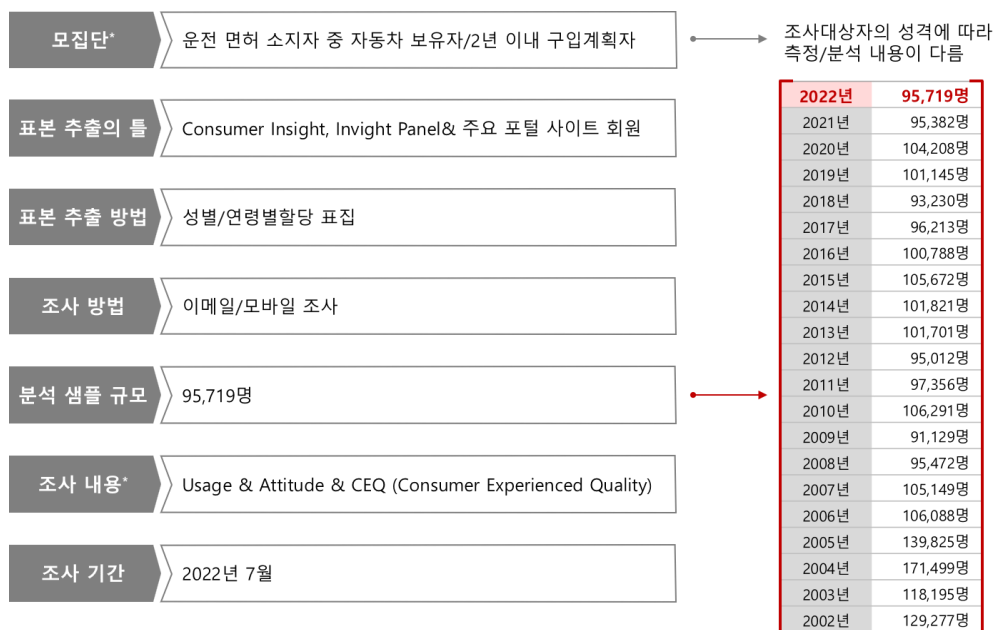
모집단* | 운전 면허 소지자 중 자동차 보유자/2년 이내 구입계획자

표본 추출의 틀 | Consumer Insight, Invight Panel& 주요 포털 사이트 회원

표본 추출 방법 | 성별/연령별할당 표집

조사 방법 | 이메일/모바일 조사

분석 샘플 규모 | 95,719명

조사 내용* | Usage & Attitude & CEQ (Consumer Experienced Quality)

조사 기간 | 2022년 7월

조사대상자의 성격에 따라 측정/분석 내용이 다름

| 2022년 | 95,719명 |
|---|---|
| 2021년 | 95,382명 |
| 2020년 | 104,208명 |
| 2019년 | 101,145명 |
| 2018년 | 93,230명 |
| 2017년 | 96,213명 |
| 2016년 | 100,788명 |
| 2015년 | 105,672명 |
| 2014년 | 101,821명 |
| 2013년 | 101,701명 |
| 2012년 | 95,012명 |
| 2011년 | 97,356명 |
| 2010년 | 106,291명 |
| 2009년 | 91,129명 |
| 2008년 | 95,472명 |
| 2007년 | 105,149명 |
| 2006년 | 106,088명 |
| 2005년 | 139,825명 |
| 2004년 | 171,499명 |
| 2003년 | 118,195명 |
| 2002년 | 129,277명 |